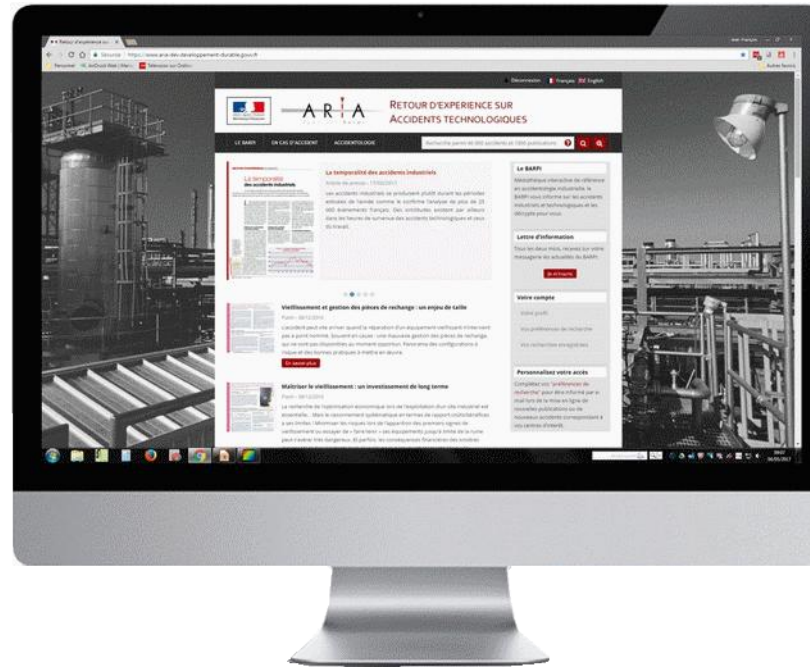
Retour d'expérience su ×

Sécurisé | https://www.aria.developpement-durable.gouv.fr

Déconnexion | Français | English

ARIA

RETOUR D'EXPERIENCE SUR ACCIDENTS TECHNOLOGIQUES

LE BARPI | EN CAS D'ACCIDENT | ACCIDENTOLOGIE

Recherche parmi 48 000 accidents et 1800 publications

La temporalité des accidents industriels

Les accidents industriels se produisent plutôt durant les périodes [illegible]

Le BARPI

Bibliothèque interactive de référence en accidentologie industrielle, le BARPI vous informe sur les accidents industriels et technologiques et les décrypte pour vous.

Lettre d'information

Tous les deux mois, recevez sur votre messagerie les actualités du BARPI.

Je m'inscris

Vieillissement et gestion des pièces de rechange : un enjeu de taille

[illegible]

En savoir plus

Votre compte

Votre profil

Vos préférences de recherche

Vos recherches enregistrées

Personnalisez votre accès

Complétez vos "préférences de recherche" pour être informé par e-mail lors de la mise en ligne de nouvelles publications ou de nouveaux accidents correspondant à vos centres d'intérêt.

Maîtriser le vieillissement : un investissement de long terme

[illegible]